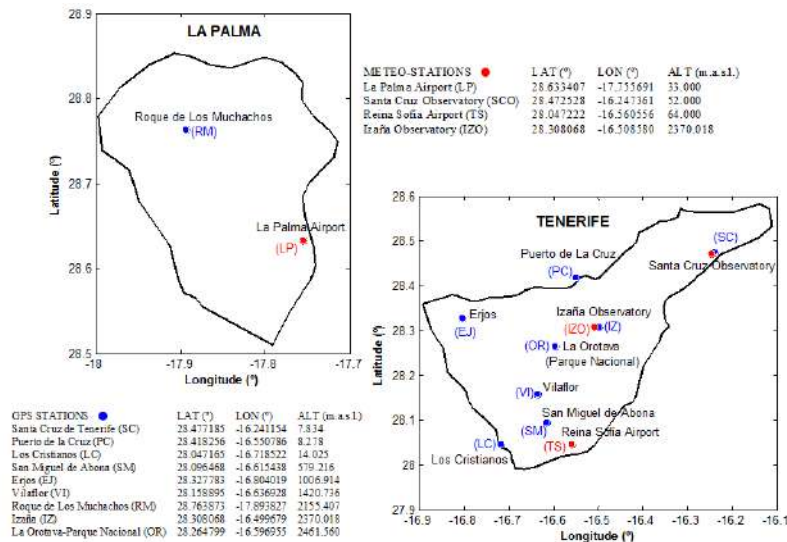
LA PALMA

28.9

28.8

28.7

28.6

28.5

Latitude (°)

Roque de Los Muchachos
(RM)

La Palma Airport
(LP)

-18 -17.9 -17.8 -17.7

Longitude (°)

| METEO-STATIONS | LAT (°) | LON (°) | ALT (m.a.s.l.) |
|---|---|---|---|
| La Palma Airport (LP) | 28.633407 | -17.755691 | 33.000 |
| Santa Cruz Observatory (SCO) | 28.472528 | -16.247361 | 52.000 |
| Reina Sofia Airport (TS) | 28.047222 | -16.560556 | 64.000 |
| Izaña Observatory (IZO) | 28.308068 | -16.508580 | 2370.018 |

TENERIFE

28.6

28.5

28.4

28.3

28.2

28.1

28

27.9

Latitude (°)

(SC)
Santa Cruz Observatory

Puerto de La Cruz
(PC)

Erjos
(EJ)

Izaña Observatory
(IZO) (IZ)

(OR) La Orotava
(Parque Nacional)

(VI) Vilaflor

San Miguel de Abona
(SM)

Reina Sofia Airport
(TS)

(LC)
Los Cristianos

-16.9 -16.8 -16.7 -16.6 -16.5 -16.4 -16.3 -16.2 -16.1

Longitude (°)

| GPS STATIONS | LAT (°) | LON (°) | ALT (m.a.s.l.) |
|---|---|---|---|
| Santa Cruz de Tenerife (SC) | 28.477185 | -16.241154 | 7.834 |
| Puerto de la Cruz (PC) | 28.418256 | -16.550786 | 8.278 |
| Los Cristianos (LC) | 28.047165 | -16.718522 | 14.025 |
| San Miguel de Abona (SM) | 28.096468 | -16.615438 | 579.216 |
| Erjos (EJ) | 28.327783 | -16.804019 | 1006.914 |
| Vilaflor (VI) | 28.158895 | -16.636928 | 1420.736 |
| Roque de Los Muchachos (RM) | 28.763873 | -17.893827 | 2155.407 |
| Izaña (IZ) | 28.308068 | -16.499679 | 2370.018 |
| La Orotava-Parque Nacional (OR) | 28.264799 | -16.596955 | 2461.560 |